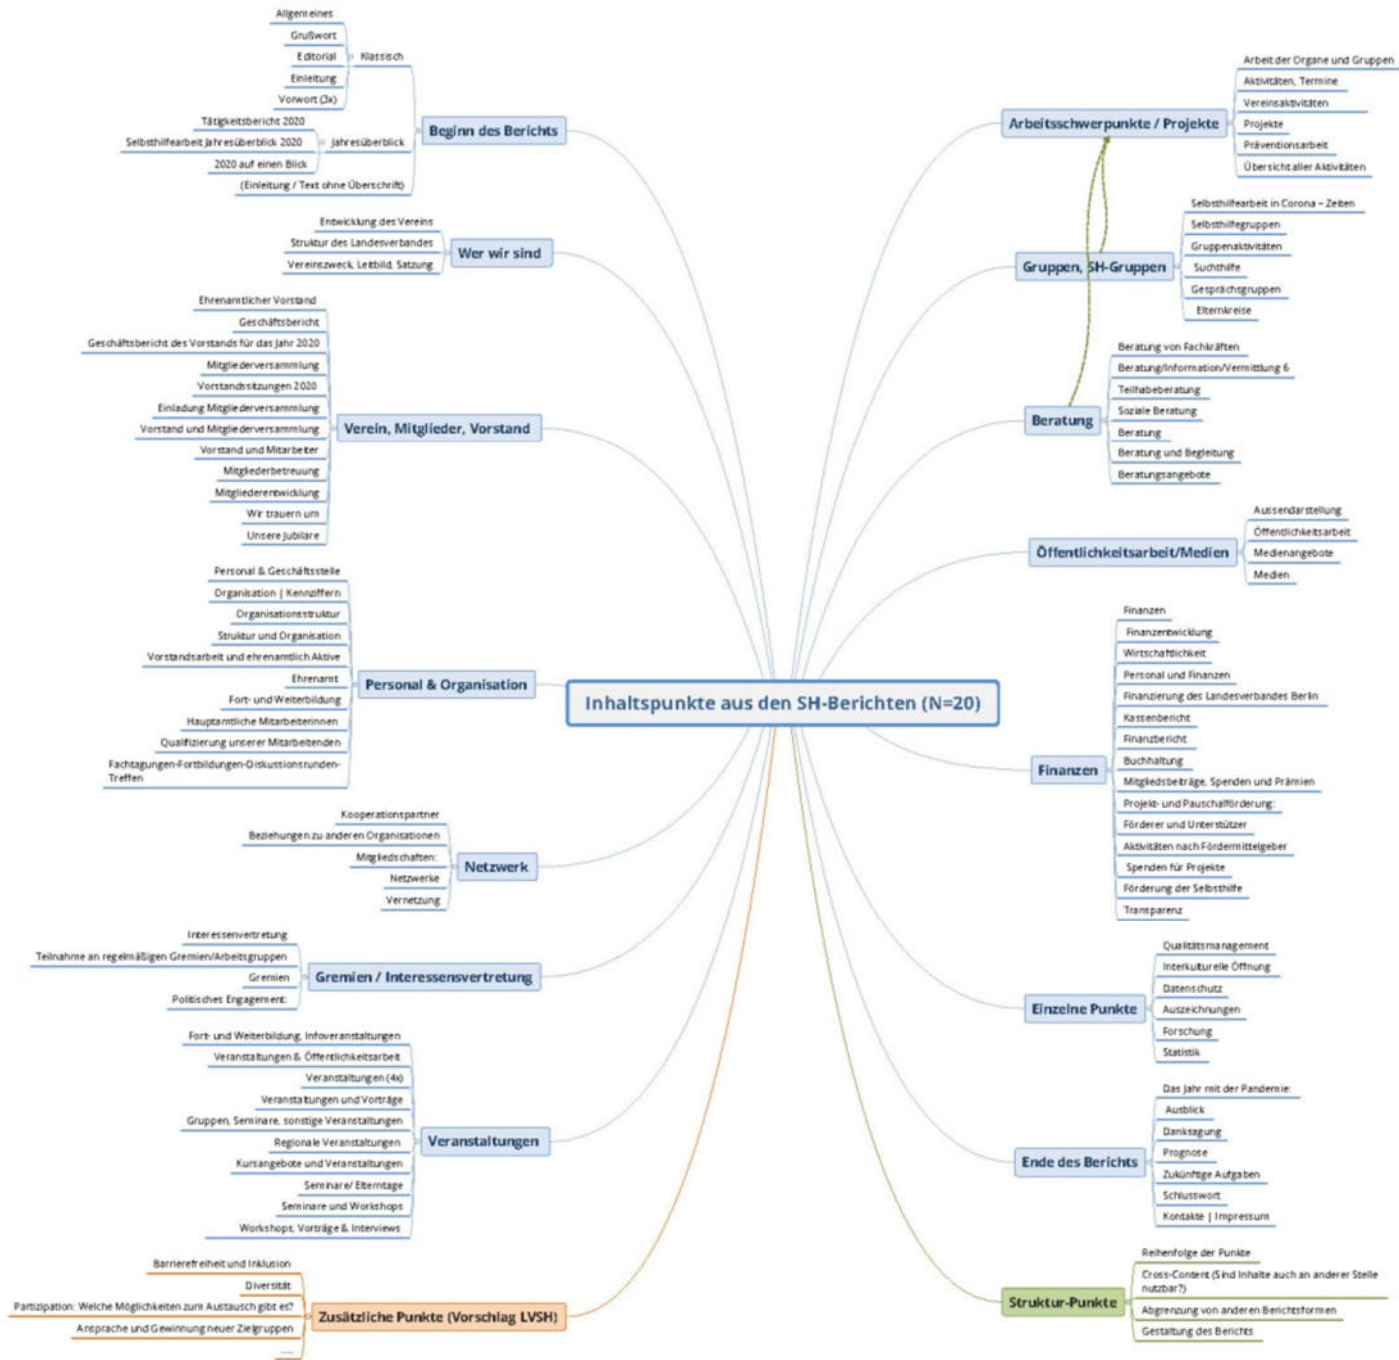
Inhaltspunkte aus den SH-Berichten (N=20)

Beginn des Berichts
Klassisch
Allgemeines
Grußwort
Editorial
Einleitung
Vorwort (3x)
Jahresüberblick
Tätigkeitsbericht 2020
Selbsthilfearbeit Jahresüberblick 2020
2020 auf einen Blick
(Einleitung / Text ohne Überschrift)

Wer wir sind
Entwicklung des Vereins
Struktur des Landesverbandes
Vereinszweck, Leitbild, Satzung

Verein, Mitglieder, Vorstand
Ehrenamtlicher Vorstand
Geschäftsbericht
Geschäftsbericht des Vorstands für das Jahr 2020
Mitgliederversammlung
Vorstandssitzungen 2020
Einladung Mitgliederversammlung
Vorstand und Mitgliederversammlung
Vorstand und Mitarbeiter
Mitgliederbetreuung
Mitgliederentwicklung
Wir trauern um
Unsere Jubilare

Personal & Organisation
Personal & Geschäftsstelle
Organisation | Kennziffern
Organisationsstruktur
Struktur und Organisation
Vorstandsarbeit und ehrenamtlich Aktive
Ehrenamt
Fort- und Weiterbildung
Hauptamtliche Mitarbeiterinnen
Qualifizierung unserer Mitarbeitenden
Fachtagungen-Fortbildungen-Diskussionsrunden-Treffen

Netzwerk
Kooperationspartner
Beziehungen zu anderen Organisationen
Mitgliedschaften:
Netzwerke
Vernetzung

Gremien / Interessensvertretung
Interessenvertretung
Teilnahme an regelmäßigen Gremien/Arbeitsgruppen
Gremien
Politisches Engagement

Veranstaltungen
Fort- und Weiterbildung, Infoveranstaltungen
Veranstaltungen & Öffentlichkeitsarbeit
Veranstaltungen (4x)
Veranstaltungen und Vorträge
Gruppen, Seminare, sonstige Veranstaltungen
Regionale Veranstaltungen
Kursangebote und Veranstaltungen
Seminare/ Elterntage
Seminare und Workshops
Workshops, Vorträge & Interviews

Zusätzliche Punkte (Vorschlag LVSH)
Barrierefreiheit und Inklusion
Diversität
Partizipation: Welche Möglichkeiten zum Austausch gibt es?
Ansprache und Gewinnung neuer Zielgruppen
....

Arbeitsschwerpunkte / Projekte
Arbeit der Organe und Gruppen
Aktivitäten, Termine
Vereinsaktivitäten
Projekte
Präventionsarbeit
Übersicht aller Aktivitäten

Gruppen, SH-Gruppen
Selbsthilfearbeit in Corona – Zeiten
Selbsthilfegruppen
Gruppenaktivitäten
Suchthilfe
Gesprächsgruppen
Elternkreise

Beratung
Beratung von Fachkräften
Beratung/Information/Vermittlung 6
Teilhabeberatung
Soziale Beratung
Beratung
Beratung und Begleitung
Beratungsangebote

Öffentlichkeitsarbeit/Medien
Aussendarstellung
Öffentlichkeitsarbeit
Medienangebote
Medien

Finanzen
Finanzen
Finanzentwicklung
Wirtschaftlichkeit
Personal und Finanzen
Finanzierung des Landesverbandes Berlin
Kassenbericht
Finanzbericht
Buchhaltung
Mitgliedsbeiträge, Spenden und Prämien
Projekt- und Pauschalförderung:
Förderer und Unterstützer
Aktivitäten nach Fördermittelgeber
Spenden für Projekte
Förderung der Selbsthilfe
Transparenz

Einzelne Punkte
Qualitätsmanagement
Interkulturelle Öffnung
Datenschutz
Auszeichnungen
Forschung
Statistik

Ende des Berichts
Das Jahr mit der Pandemie:
Ausblick
Danksagung
Prognose
Zukünftige Aufgaben
Schlusswort
Kontakte | Impressum

Struktur-Punkte
Reihenfolge der Punkte
Cross-Content (Sind Inhalte auch an anderer Stelle nutzbar?)
Abgrenzung von anderen Berichtsformen
Gestaltung des Berichts